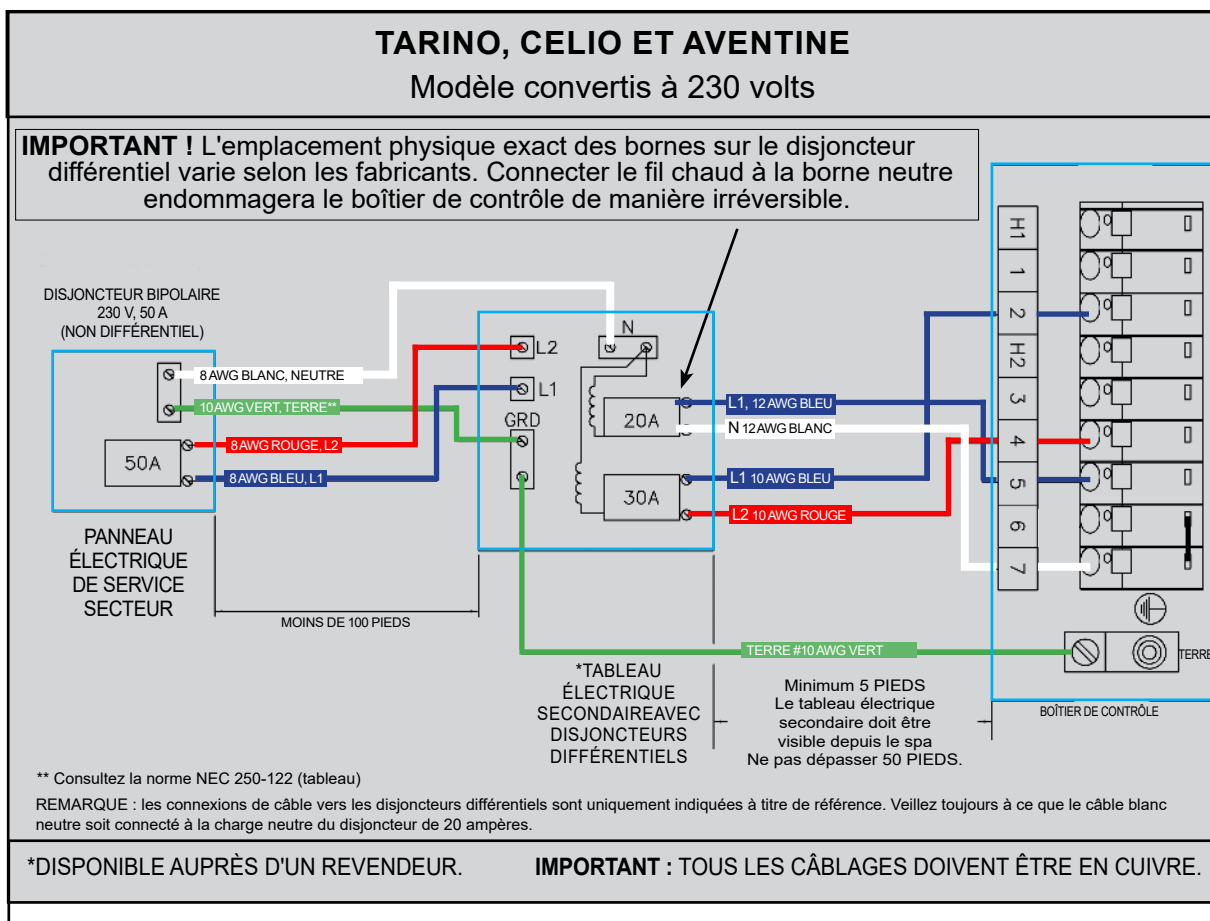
TARINO, CELIO ET AVENTINE
Modèle convertis à 230 volts

IMPORTANT ! L'emplacement physique exact des bornes sur le disjoncteur différentiel varie selon les fabricants. Connecter le fil chaud à la borne neutre endommagera le boîtier de contrôle de manière irréversible.

DISJONCTEUR BIPOLAIRE 230 V, 50 A (NON DIFFÉRENTIEL)

8 AWG BLANC, NEUTRE
10AWG VERT, TERRE**
8 AWG ROUGE, L2
8 AWG BLEU, L1
50A

PANNEAU ÉLECTRIQUE DE SERVICE SECTEUR

MOINS DE 100 PIEDS

L2
L1
N
GRD
20A
30A

L1, 12 AWG BLEU
N 12 AWG BLANC
L1 10 AWG BLEU
L2 10 AWG ROUGE

TERRE #10 AWG VERT

*TABLEAU ÉLECTRIQUE SECONDAIREAVEC DISJONCTEURS DIFFÉRENTIELS

Minimum 5 PIEDS
Le tableau électrique secondaire doit être visible depuis le spa
Ne pas dépasser 50 PIEDS.

H1
1
2
H2
3
4
5
6
7

TERRE
BOÎTIER DE CONTRÔLE

** Consultez la norme NEC 250-122 (tableau)

REMARQUE : les connexions de câble vers les disjoncteurs différentiels sont uniquement indiquées à titre de référence. Veillez toujours à ce que le câble blanc neutre soit connecté à la charge neutre du disjoncteur de 20 ampères.

*DISPONIBLE AUPRÈS D'UN REVENDEUR. IMPORTANT : TOUS LES CÂBLAGES DOIVENT ÊTRE EN CUIVRE.